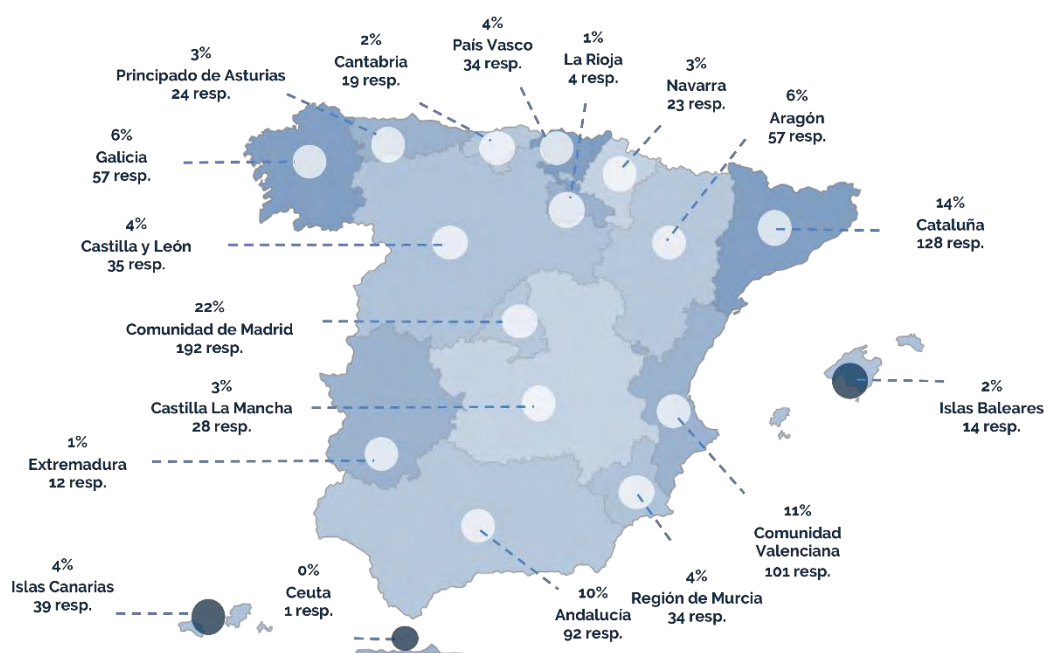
3%
Principado de Asturias
24 resp.

2%
Cantabria
19 resp.

4%
País Vasco
34 resp.

1%
La Rioja
4 resp.

3%
Navarra
23 resp.

6%
Aragón
57 resp.

6%
Galicia
57 resp.

14%
Cataluña
128 resp.

4%
Castilla y León
35 resp.

22%
Comunidad de Madrid
192 resp.

3%
Castilla La Mancha
28 resp.

2%
Islas Baleares
14 resp.

1%
Extremadura
12 resp.

11%
Comunidad
Valenciana
101 resp.

4%
Islas Canarias
39 resp.

0%
Ceuta
1 resp.

10%
Andalucía
92 resp.

4%
Región de Murcia
34 resp.